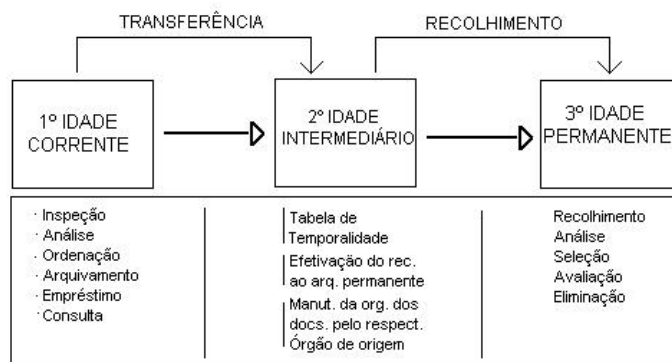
TRANSFERÊNCIA

RECOLHIMENTO

1º IDADE CORRENTE

2º IDADE INTERMEDIÁRIO

3º IDADE PERMANENTE

· Inspeção
· Análise
· Ordenação
· Arquivamento
· Empréstimo
· Consulta

Tabela de Temporalidade

Efetivação do rec. ao arq. permanente

Manut. da org. dos docs. pelo respect. Órgão de origem

Recolhimento
Análise
Seleção
Avaliação
Eliminação